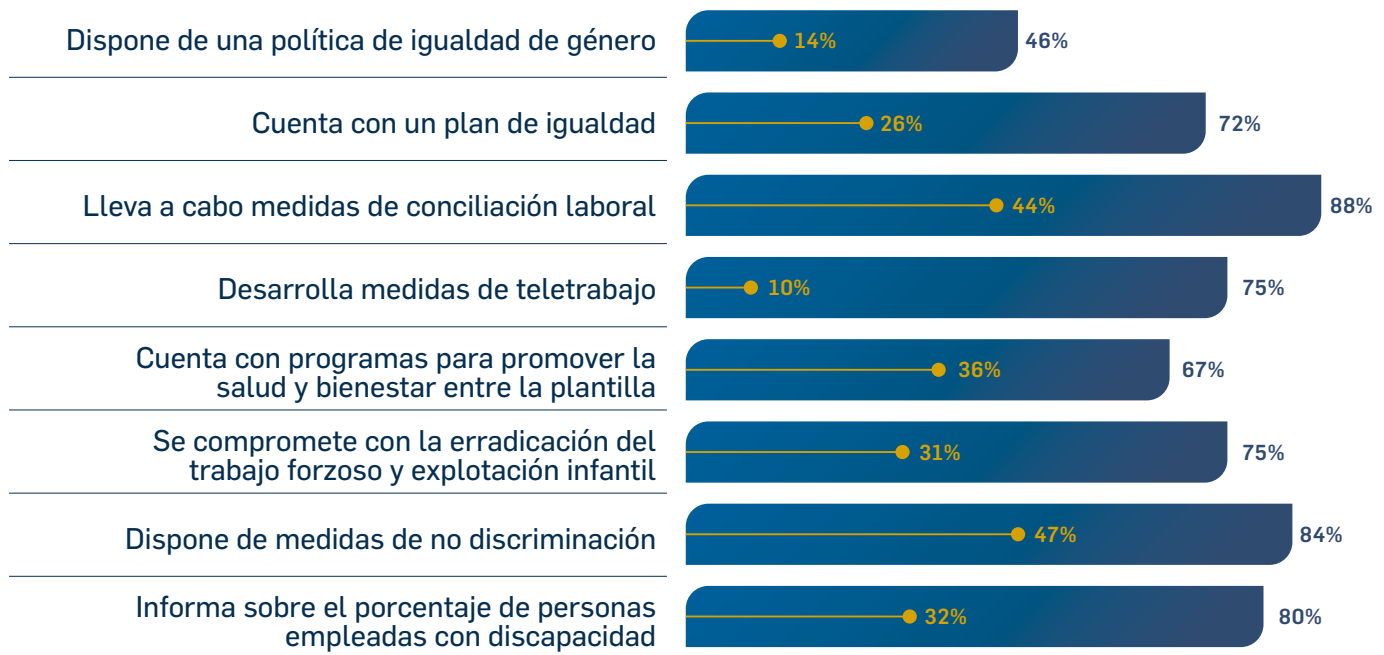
Dispone de una política de igualdad de género 14% 46%

Cuenta con un plan de igualdad 26% 72%

Lleva a cabo medidas de conciliación laboral 44% 88%

Desarrolla medidas de teletrabajo 10% 75%

Cuenta con programas para promover la salud y bienestar entre la plantilla 36% 67%

Se compromete con la erradicación del trabajo forzoso y explotación infantil 31% 75%

Dispone de medidas de no discriminación 47% 84%

Informa sobre el porcentaje de personas empleadas con discapacidad 32% 80%